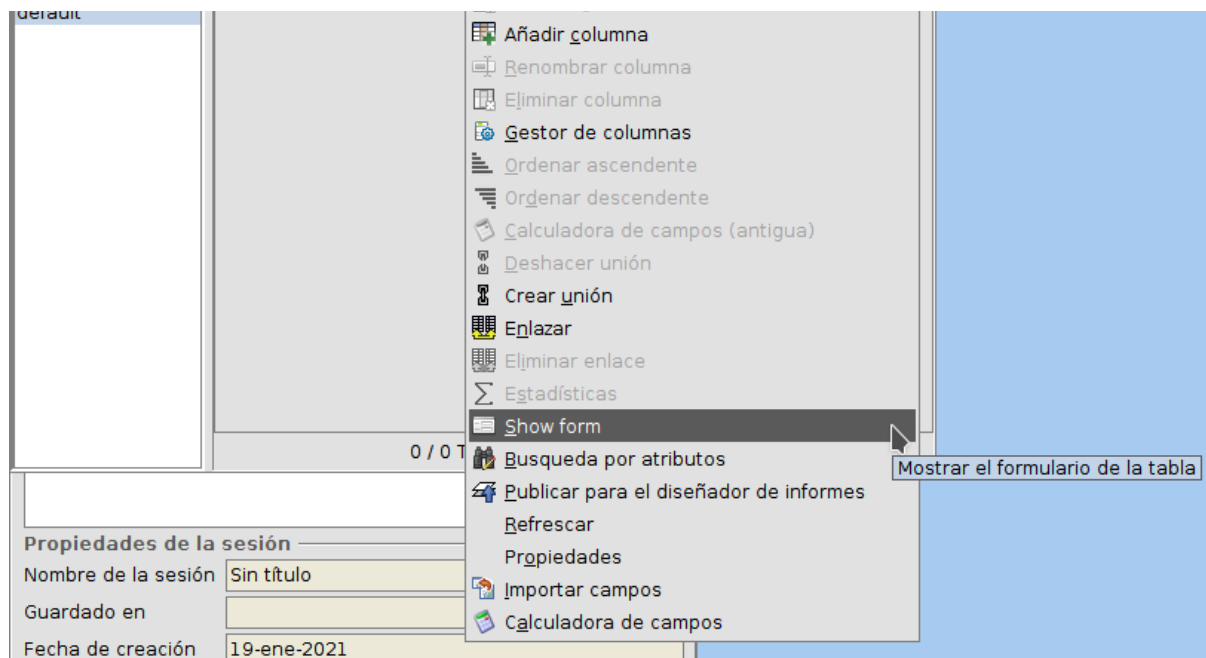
default

Añadir columna
Renombrar columna
Eliminar columna
Gestor de columnas
Ordenar ascendente
Ordenar descendente
Calculadora de campos (antigua)
Deshacer unión
Crear unión
Enlazar
Eliminar enlace
Estadísticas
Show form
Busqueda por atributos
Publicar para el diseñador de informes
Refrescar
Propiedades
Importar campos
Calculadora de campos

Mostrar el formulario de la tabla

0 / 0 T

Propiedades de la sesión
Nombre de la sesión Sin título
Guardado en
Fecha de creación 19-ene-2021